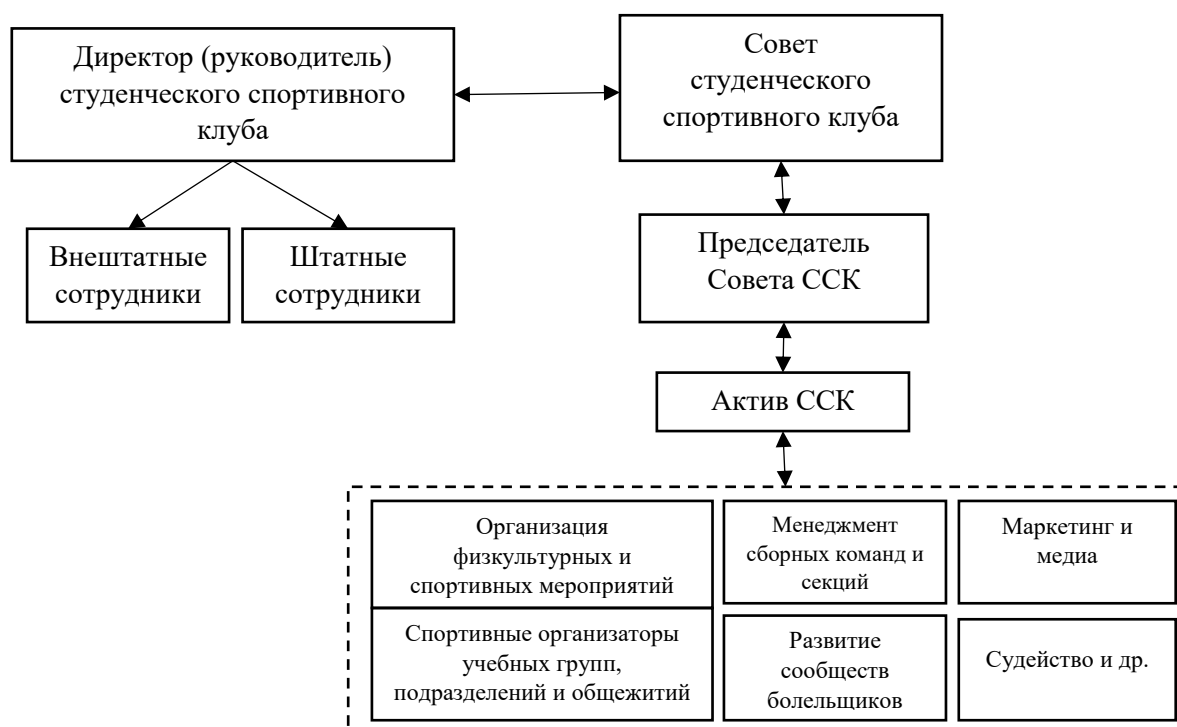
Директор (руководитель) студенческого спортивного клуба

Совет студенческого спортивного клуба

Внештатные сотрудники

Штатные сотрудники

Председатель Совета ССК

Актив ССК

Организация физкультурных и спортивных мероприятий

Менеджмент сборных команд и секций

Маркетинг и медиа

Спортивные организаторы учебных групп, подразделений и общежитий

Развитие сообществ болельщиков

Судейство и др.